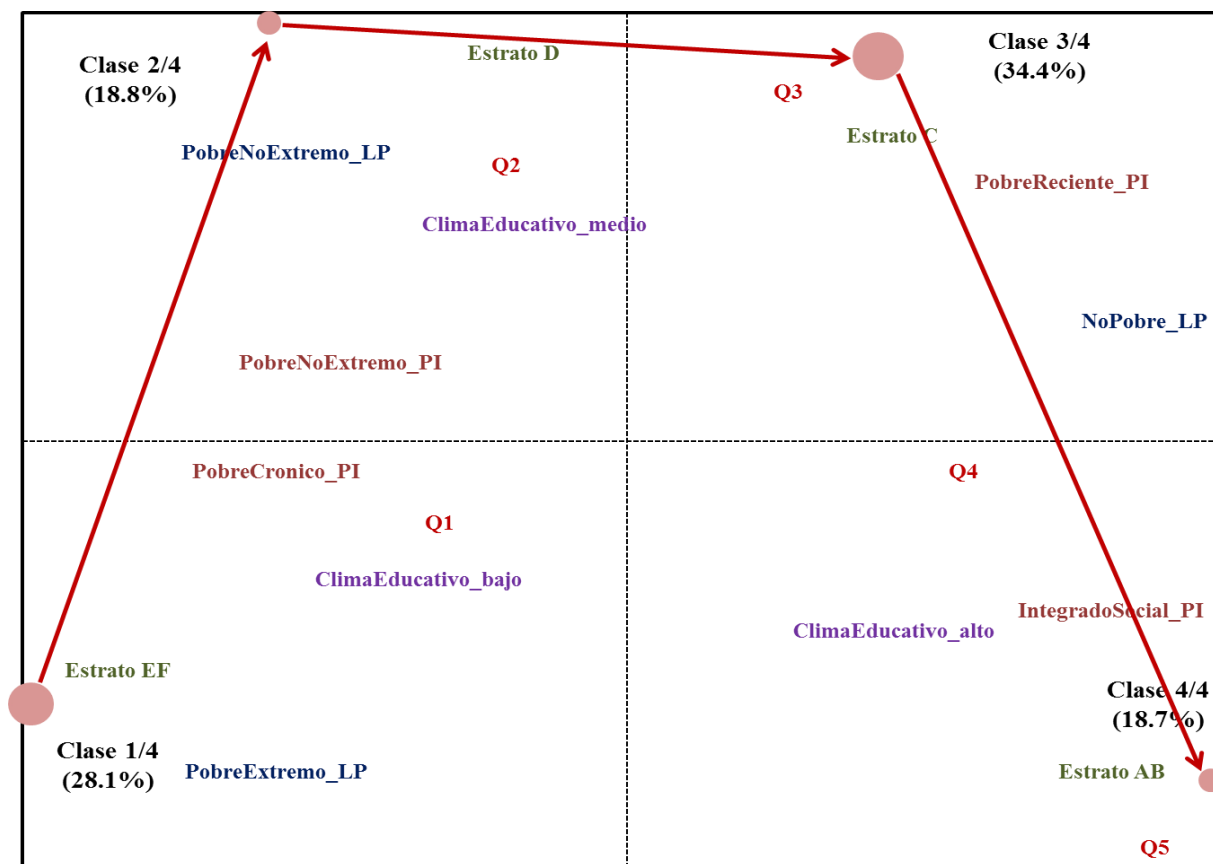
Clase 2/4
(18.8%)

Estrato D

Clase 3/4
(34.4%)

Q3

Estrato C

PobreNoExtremo_LP

Q2

PobreReciente_PI

ClimaEducativo_medio

NoPobre_LP

PobreNoExtremo_PI

PobreCronico_PI

Q4

Q1

ClimaEducativo_bajo

IntegradoSocial_PI

ClimaEducativo_alto

Estrato EF

Clase 4/4
(18.7%)

Clase 1/4
(28.1%)

PobreExtremo_LP

Estrato AB

Q5